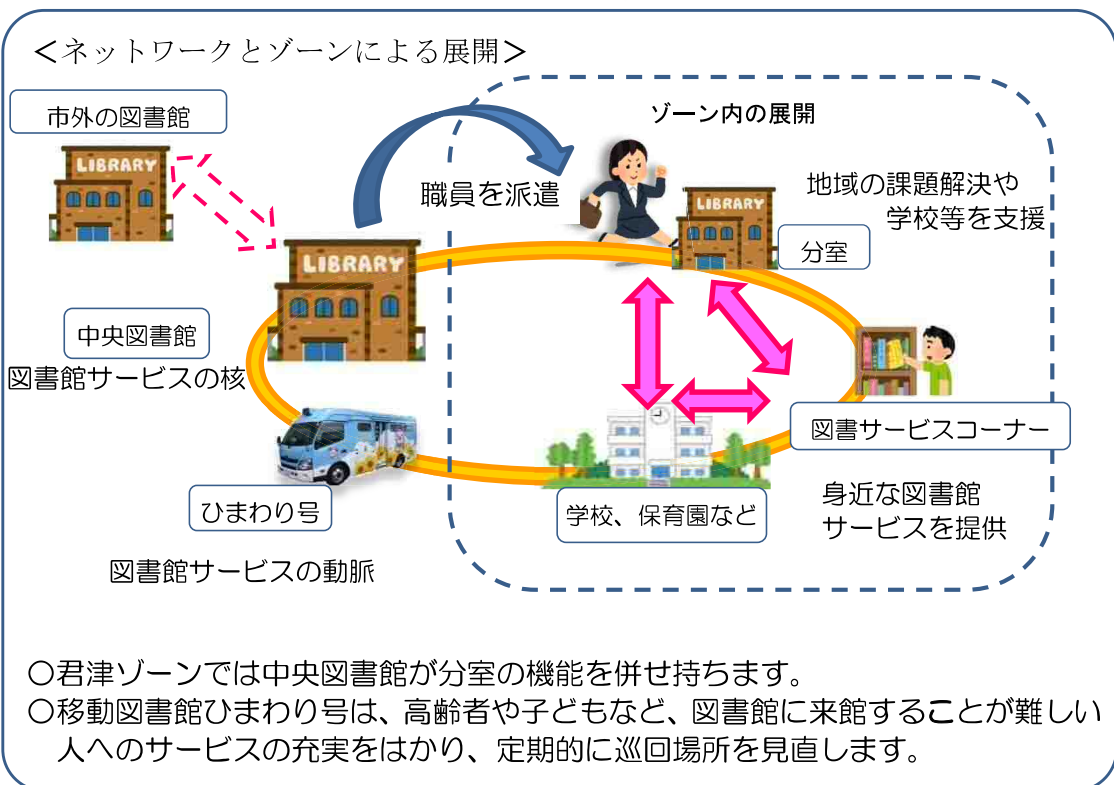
＜ネットワークとゾーンによる展開＞

市外の図書館

LIBRARY

LIBRARY

中央図書館

図書館サービスの核

ひまわり号

図書館サービスの動脈

職員を派遣

ゾーン内の展開

LIBRARY

地域の課題解決や学校等を支援

分室

図書サービスコーナー

学校、保育園など

身近な図書館サービスを提供

○君津ゾーンでは中央図書館が分室の機能を併せ持ちます。
○移動図書館ひまわり号は、高齢者や子どもなど、図書館に来館することが難しい人へのサービスの充実をはかり、定期的に巡回場所を見直します。